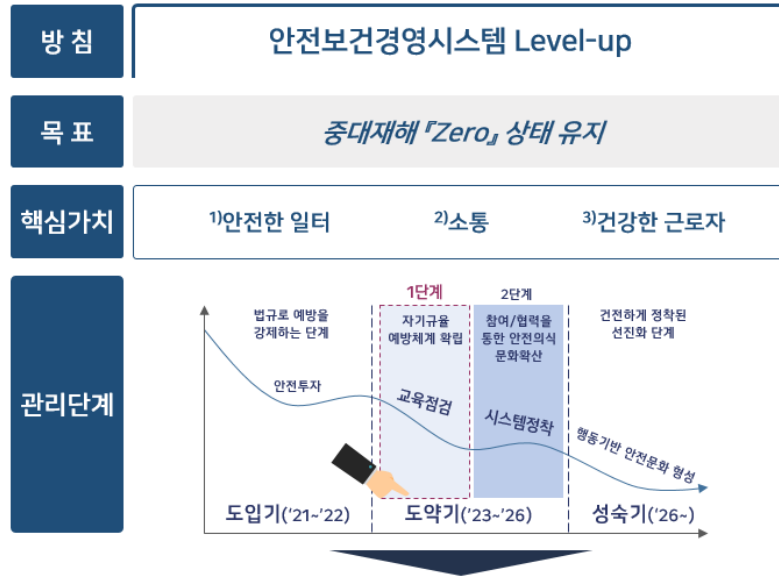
방 침

안전보건경영시스템 Level-up

목 표

중대재해『Zero』상태 유지

핵심가치

1)안전한 일터

2)소통

3)건강한 근로자

관리단계

법규로 예방을 강제하는 단계

1단계

자기규율 예방체계 확립

2단계

참여/협력을 통한 안전의식 문화확산

건전하게 정착된 선진화 단계

안전투자

교육점검

시스템정착

행동기반 안전문화 형성

도입기('21~'22)

도약기('23~'26)

성숙기('26~)